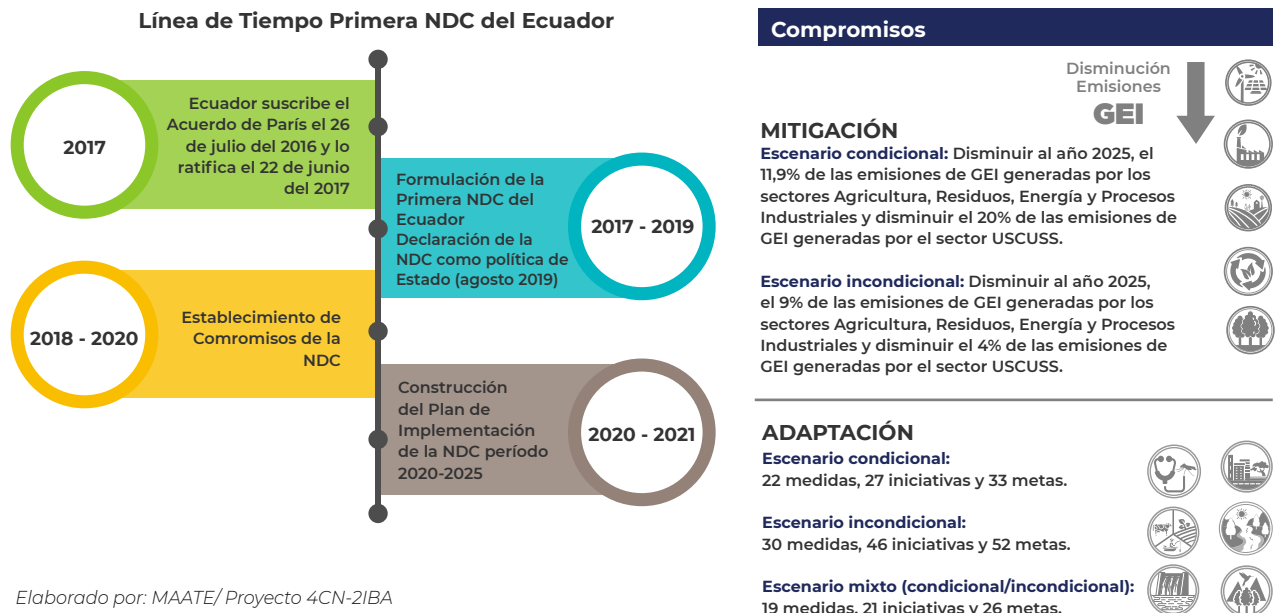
Línea de Tiempo Primera NDC del Ecuador

2017

Ecuador suscribe el Acuerdo de París el 26 de julio del 2016 y lo ratifica el 22 de junio del 2017

Formulación de la Primera NDC del Ecuador
Declaración de la NDC como política de Estado (agosto 2019)

2017 - 2019

2018 - 2020

Establecimiento de Comromisos de la NDC

Construcción del Plan de Implementación de la NDC período 2020-2025

2020 - 2021

Elaborado por: MAATE/ Proyecto 4CN-2IBA

Compromisos

Disminución Emisiones GEI

MITIGACIÓN

Escenario condicional: Disminuir al año 2025, el 11,9% de las emisiones de GEI generadas por los sectores Agricultura, Residuos, Energía y Procesos Industriales y disminuir el 20% de las emisiones de GEI generadas por el sector USCUSS.

Escenario incondicional: Disminuir al año 2025, el 9% de las emisiones de GEI generadas por los sectores Agricultura, Residuos, Energía y Procesos Industriales y disminuir el 4% de las emisiones de GEI generadas por el sector USCUSS.

ADAPTACIÓN

Escenario condicional:
22 medidas, 27 iniciativas y 33 metas.

Escenario incondicional:
30 medidas, 46 iniciativas y 52 metas.

Escenario mixto (condicional/incondicional):
19 medidas, 21 iniciativas y 26 metas.